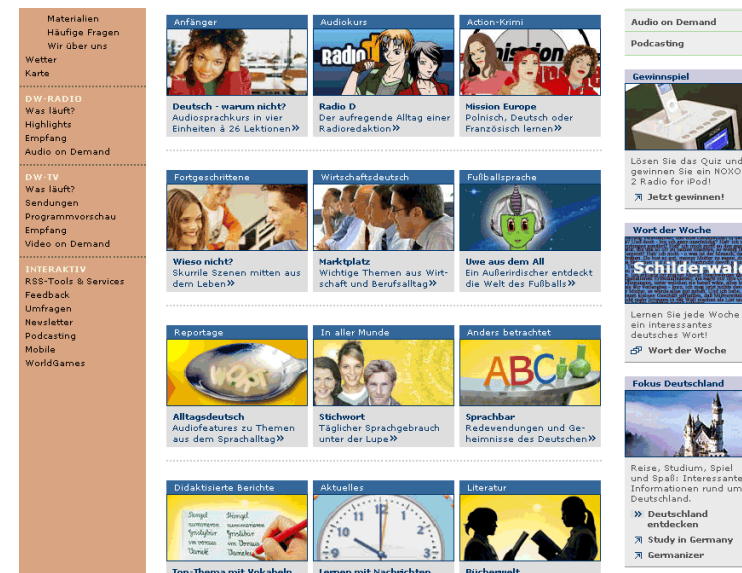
Materialien
Häufige Fragen
Wir über uns
Wetter
Karte

DW-RADIO
Was läuft?
Highlights
Empfang
Audio on Demand

DW-TV
Was läuft?
Sendungen
Programmvorschau
Empfang
Video on Demand

INTERAKTIV
RSS-Tools & Services
Feedback
Umfragen
Newsletter
Podcasting
Mobile
WorldGames

Anfänger
Deutsch - warum nicht?
Audiosprachkurs in vier Einheiten à 26 Lektionen»

Audiokurs
Radio D
Der aufregende Alltag einer Radioredaktion»

Action-Krimi
Mission Europe
Polnisch, Deutsch oder Französisch lernen»

Fortgeschrittene
Wieso nicht?
Skurrile Szenen mitten aus dem Leben»

Wirtschaftsdeutsch
Marktplatz
Wichtige Themen aus Wirtschaft und Berufsalltag»

Fußballsprache
Uwe aus dem All
Ein Außerirdischer entdeckt die Welt des Fußballs»

Reportage
Alltagsdeutsch
Audiofeatures zu Themen aus dem Sprachalltag»

In aller Munde
Stichwort
Täglicher Sprachgebrauch unter der Lupe»

Anders betrachtet
ABC
Sprachbar
Redewendungen und Geheimnisse des Deutschen»

Didaktisierte Berichte
Top-Thema mit Vokabeln

Aktuelles
Lernen mit Nachrichten

Literatur
Bücherwelt

Audio on Demand
Podcasting

Gewinnspiel
Lösen Sie das Quiz und gewinnen Sie ein NOXO 2 Radio for iPod!
Jetzt gewinnen!

Wort der Woche
Schilderwald
Lernen Sie jede Woche ein interessantes deutsches Wort!
Wort der Woche

Fokus Deutschland
Reise, Studium, Spiel und Spaß: Interessante Informationen rund um Deutschland.
Deutschland entdecken
Study in Germany
Germanizer